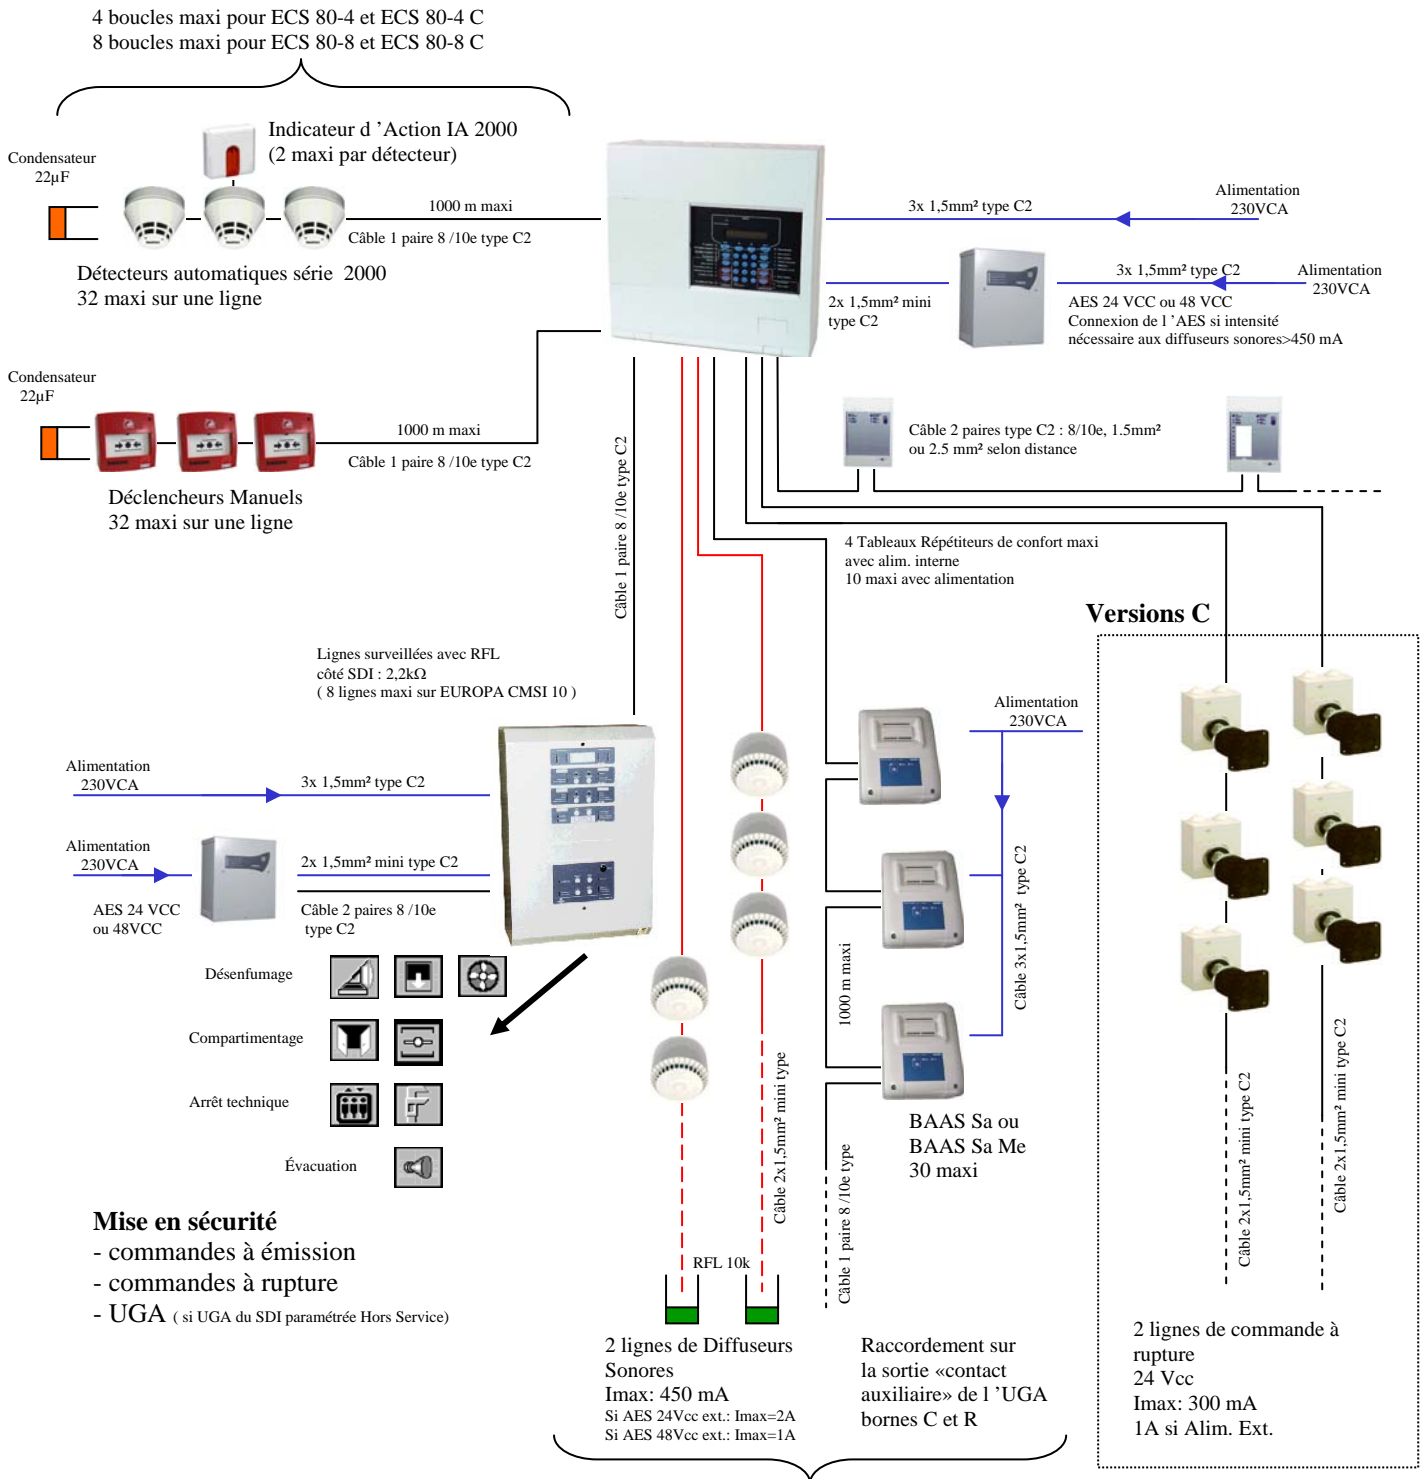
4 boucles maxi pour ECS 80-4 et ECS 80-4 C
8 boucles maxi pour ECS 80-8 et ECS 80-8 C

Indicateur d 'Action IA 2000
(2 maxi par détecteur)

Condensateur
22µF

1000 m maxi
Câble 1 paire 8 /10e type C2

Détecteurs automatiques série 2000
32 maxi sur une ligne

Alimentation
230VCA

3x 1,5mm² type C2

3x 1,5mm² type C2

Alimentation
230VCA

2x 1,5mm² mini
type C2

AES 24 VCC ou 48 VCC
Connexion de l 'AES si intensité
nécessaire aux diffuseurs sonores>450 mA

Condensateur
22µF

1000 m maxi
Câble 1 paire 8 /10e type C2

Déclencheurs Manuels
32 maxi sur une ligne

Câble 1 paire 8 /10e type C2

Câble 2 paires type C2 : 8/10e, 1.5mm²
ou 2.5 mm² selon distance

4 Tableaux Répétiteurs de confort maxi
avec alim. interne
10 maxi avec alimentation

Versions C

Lignes surveillées avec RFL
côté SDI : 2,2kΩ
( 8 lignes maxi sur EUROPA CMSI 10 )

Alimentation
230VCA

Alimentation
230VCA

3x 1,5mm² type C2

Alimentation
230VCA

2x 1,5mm² mini type C2

AES 24 VCC
ou 48VCC

Câble 2 paires 8 /10e
type C2

Désenfumage

Compartimentage

Arrêt technique

Évacuation

1000 m maxi

Câble 3x1,5mm² type C2

Câble 2x1,5mm² mini type

BAAS Sa ou
BAAS Sa Me
30 maxi

Câble 1 paire 8 /10e type

Câble 2x1,5mm² mini type C2

Câble 2x1,5mm² mini type C2

Mise en sécurité
- commandes à émission
- commandes à rupture
- UGA ( si UGA du SDI paramétrée Hors Service)

RFL 10k

2 lignes de Diffuseurs
Sonores
Imax: 450 mA
Si AES 24Vcc ext.: Imax=2A
Si AES 48Vcc ext.: Imax=1A

Raccordement sur
la sortie «contact
auxiliaire» de l 'UGA
bornes C et R

2 lignes de commande à
rupture
24 Vcc
Imax: 300 mA
1A si Alim. Ext.